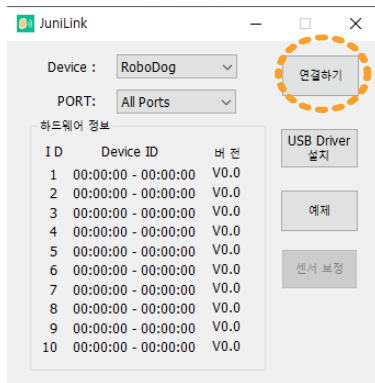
JuniLink

Device : RoboDog

PORT: All Ports

연결하기

하드웨어 정보

| ID | Device ID | 버 전 |
|---|---|---|
| 1 | 00:00:00 - 00:00:00 | V0.0 |
| 2 | 00:00:00 - 00:00:00 | V0.0 |
| 3 | 00:00:00 - 00:00:00 | V0.0 |
| 4 | 00:00:00 - 00:00:00 | V0.0 |
| 5 | 00:00:00 - 00:00:00 | V0.0 |
| 6 | 00:00:00 - 00:00:00 | V0.0 |
| 7 | 00:00:00 - 00:00:00 | V0.0 |
| 8 | 00:00:00 - 00:00:00 | V0.0 |
| 9 | 00:00:00 - 00:00:00 | V0.0 |
| 10 | 00:00:00 - 00:00:00 | V0.0 |

USB Driver 설치

예제

센서 보정